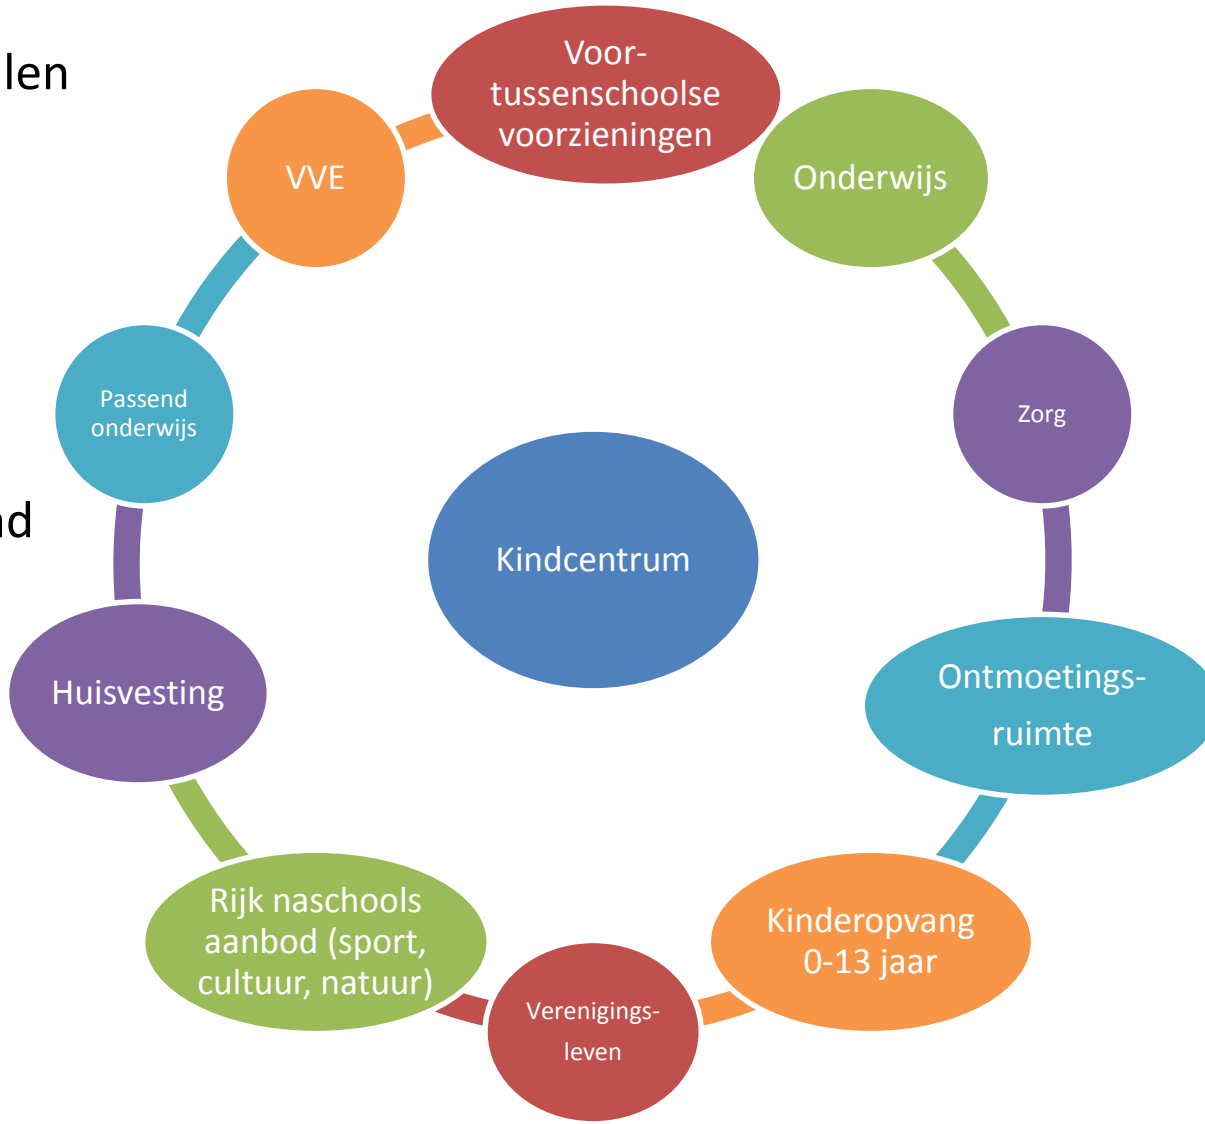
len

nd

Voor-tussenschoolse voorzieningen

Onderwijs

Zorg

Ontmoetings-ruimte

Kinderopvang 0-13 jaar

Verenigings-leven

Rijk naschools aanbod (sport, cultuur, natuur)

Huisvesting

Passend onderwijs

VVE

Kindcentrum